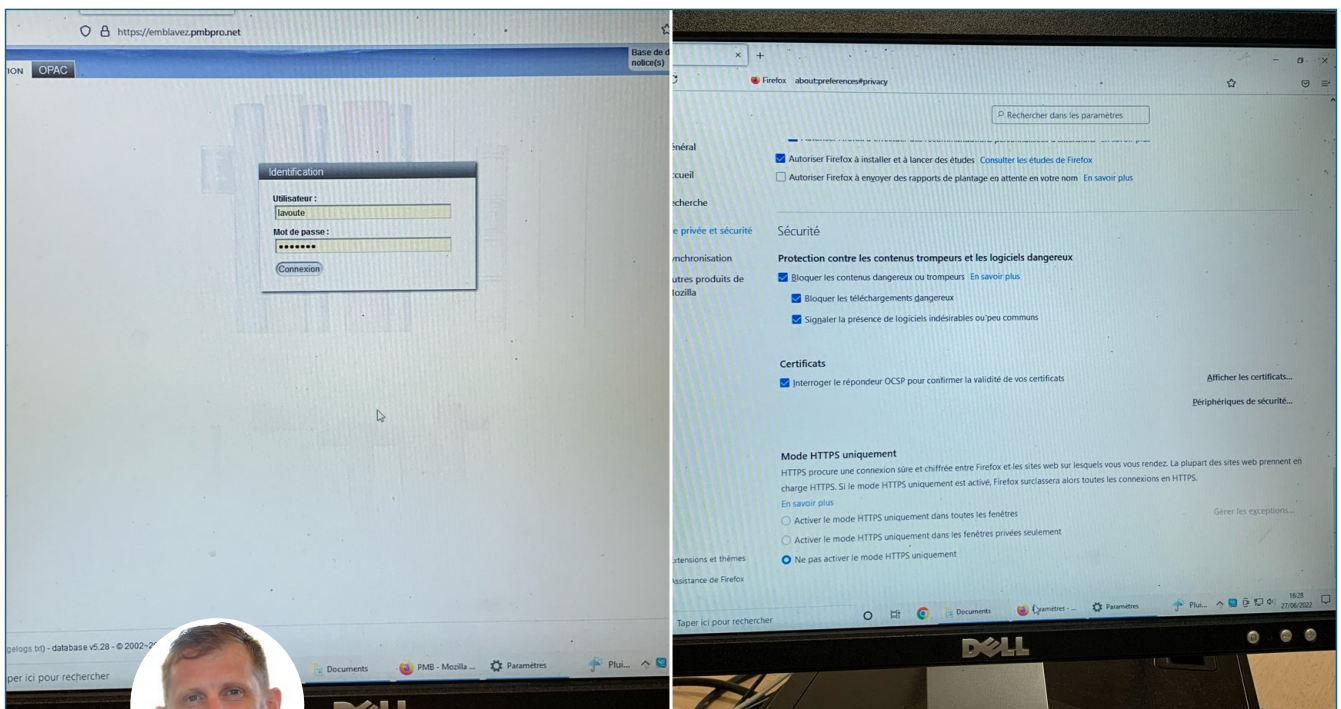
https://emblavez.pmbpro.net

Base de d
notice(s)

ION OPAC

Identification

Utilisateur :
lavoute

Mot de passe :
•••••••

Connexion

gelogs.txt) - database v5.28 - © 2002-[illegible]

per ici pour rechercher

Documents

PMB - Mozilla ...

Paramètres

Plui...

Firefox about:preferences#privacy

Rechercher dans les paramètres

énéral

ccueil

echerche

e privée et sécurité

ynchronisation

utres produits de lozilla

Autoriser Firefox à installer et à lancer des études Consulter les études de Firefox

Autoriser Firefox à envoyer des rapports de plantage en attente en votre nom En savoir plus

Sécurité

Protection contre les contenus trompeurs et les logiciels dangereux

Bloquer les contenus dangereux ou trompeurs En savoir plus

Bloquer les téléchargements dangereux

Signaler la présence de logiciels indésirables ou peu communs

Certificats

Interroger le répondeur OCSP pour confirmer la validité de vos certificats

Afficher les certificats...

Périphériques de sécurité...

Mode HTTPS uniquement

HTTPS procure une connexion sûre et chiffrée entre Firefox et les sites web sur lesquels vous vous rendez. La plupart des sites web prennent en charge HTTPS. Si le mode HTTPS uniquement est activé, Firefox surclassera alors toutes les connexions en HTTPS.

En savoir plus

Gérer les exceptions...

Activer le mode HTTPS uniquement dans toutes les fenêtres

Activer le mode HTTPS uniquement dans les fenêtres privées seulement

Ne pas activer le mode HTTPS uniquement

xtensions et thèmes

ssistance de Firefox

Taper ici pour rechercher

Documents

Paramètres - ...

Paramètres

Plui...

16:28
27/06/2022

DELL